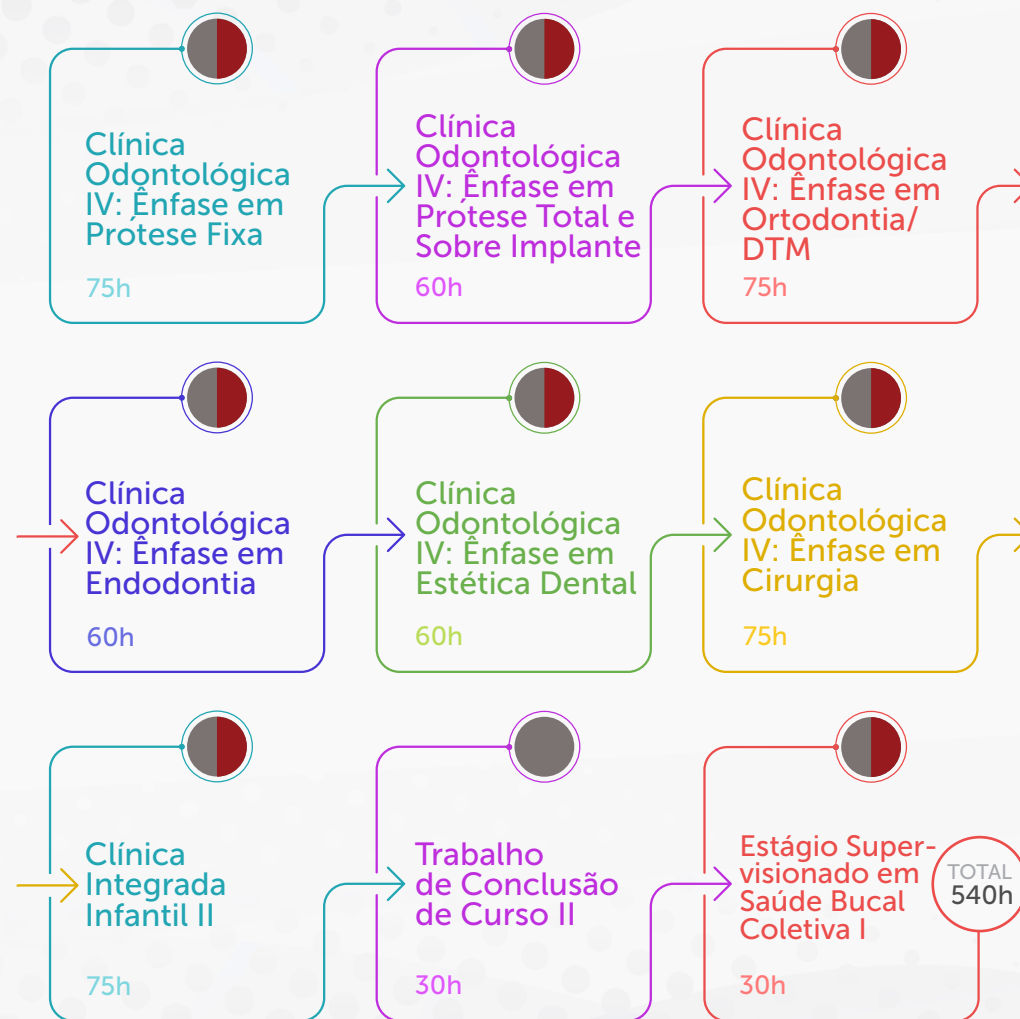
Clínica Odontológica IV: Ênfase em Prótese Fixa

75h

Clínica Odontológica IV: Ênfase em Prótese Total e Sobre Implante

60h

Clínica Odontológica IV: Ênfase em Ortodontia/ DTM

75h

Clínica Odontológica IV: Ênfase em Endodontia

60h

Clínica Odontológica IV: Ênfase em Estética Dental

60h

Clínica Odontológica IV: Ênfase em Cirurgia

75h

Clínica Integrada Infantil II

75h

Trabalho de Conclusão de Curso II

30h

Estágio Supervisionado em Saúde Bucal Coletiva I

30h

TOTAL 540h